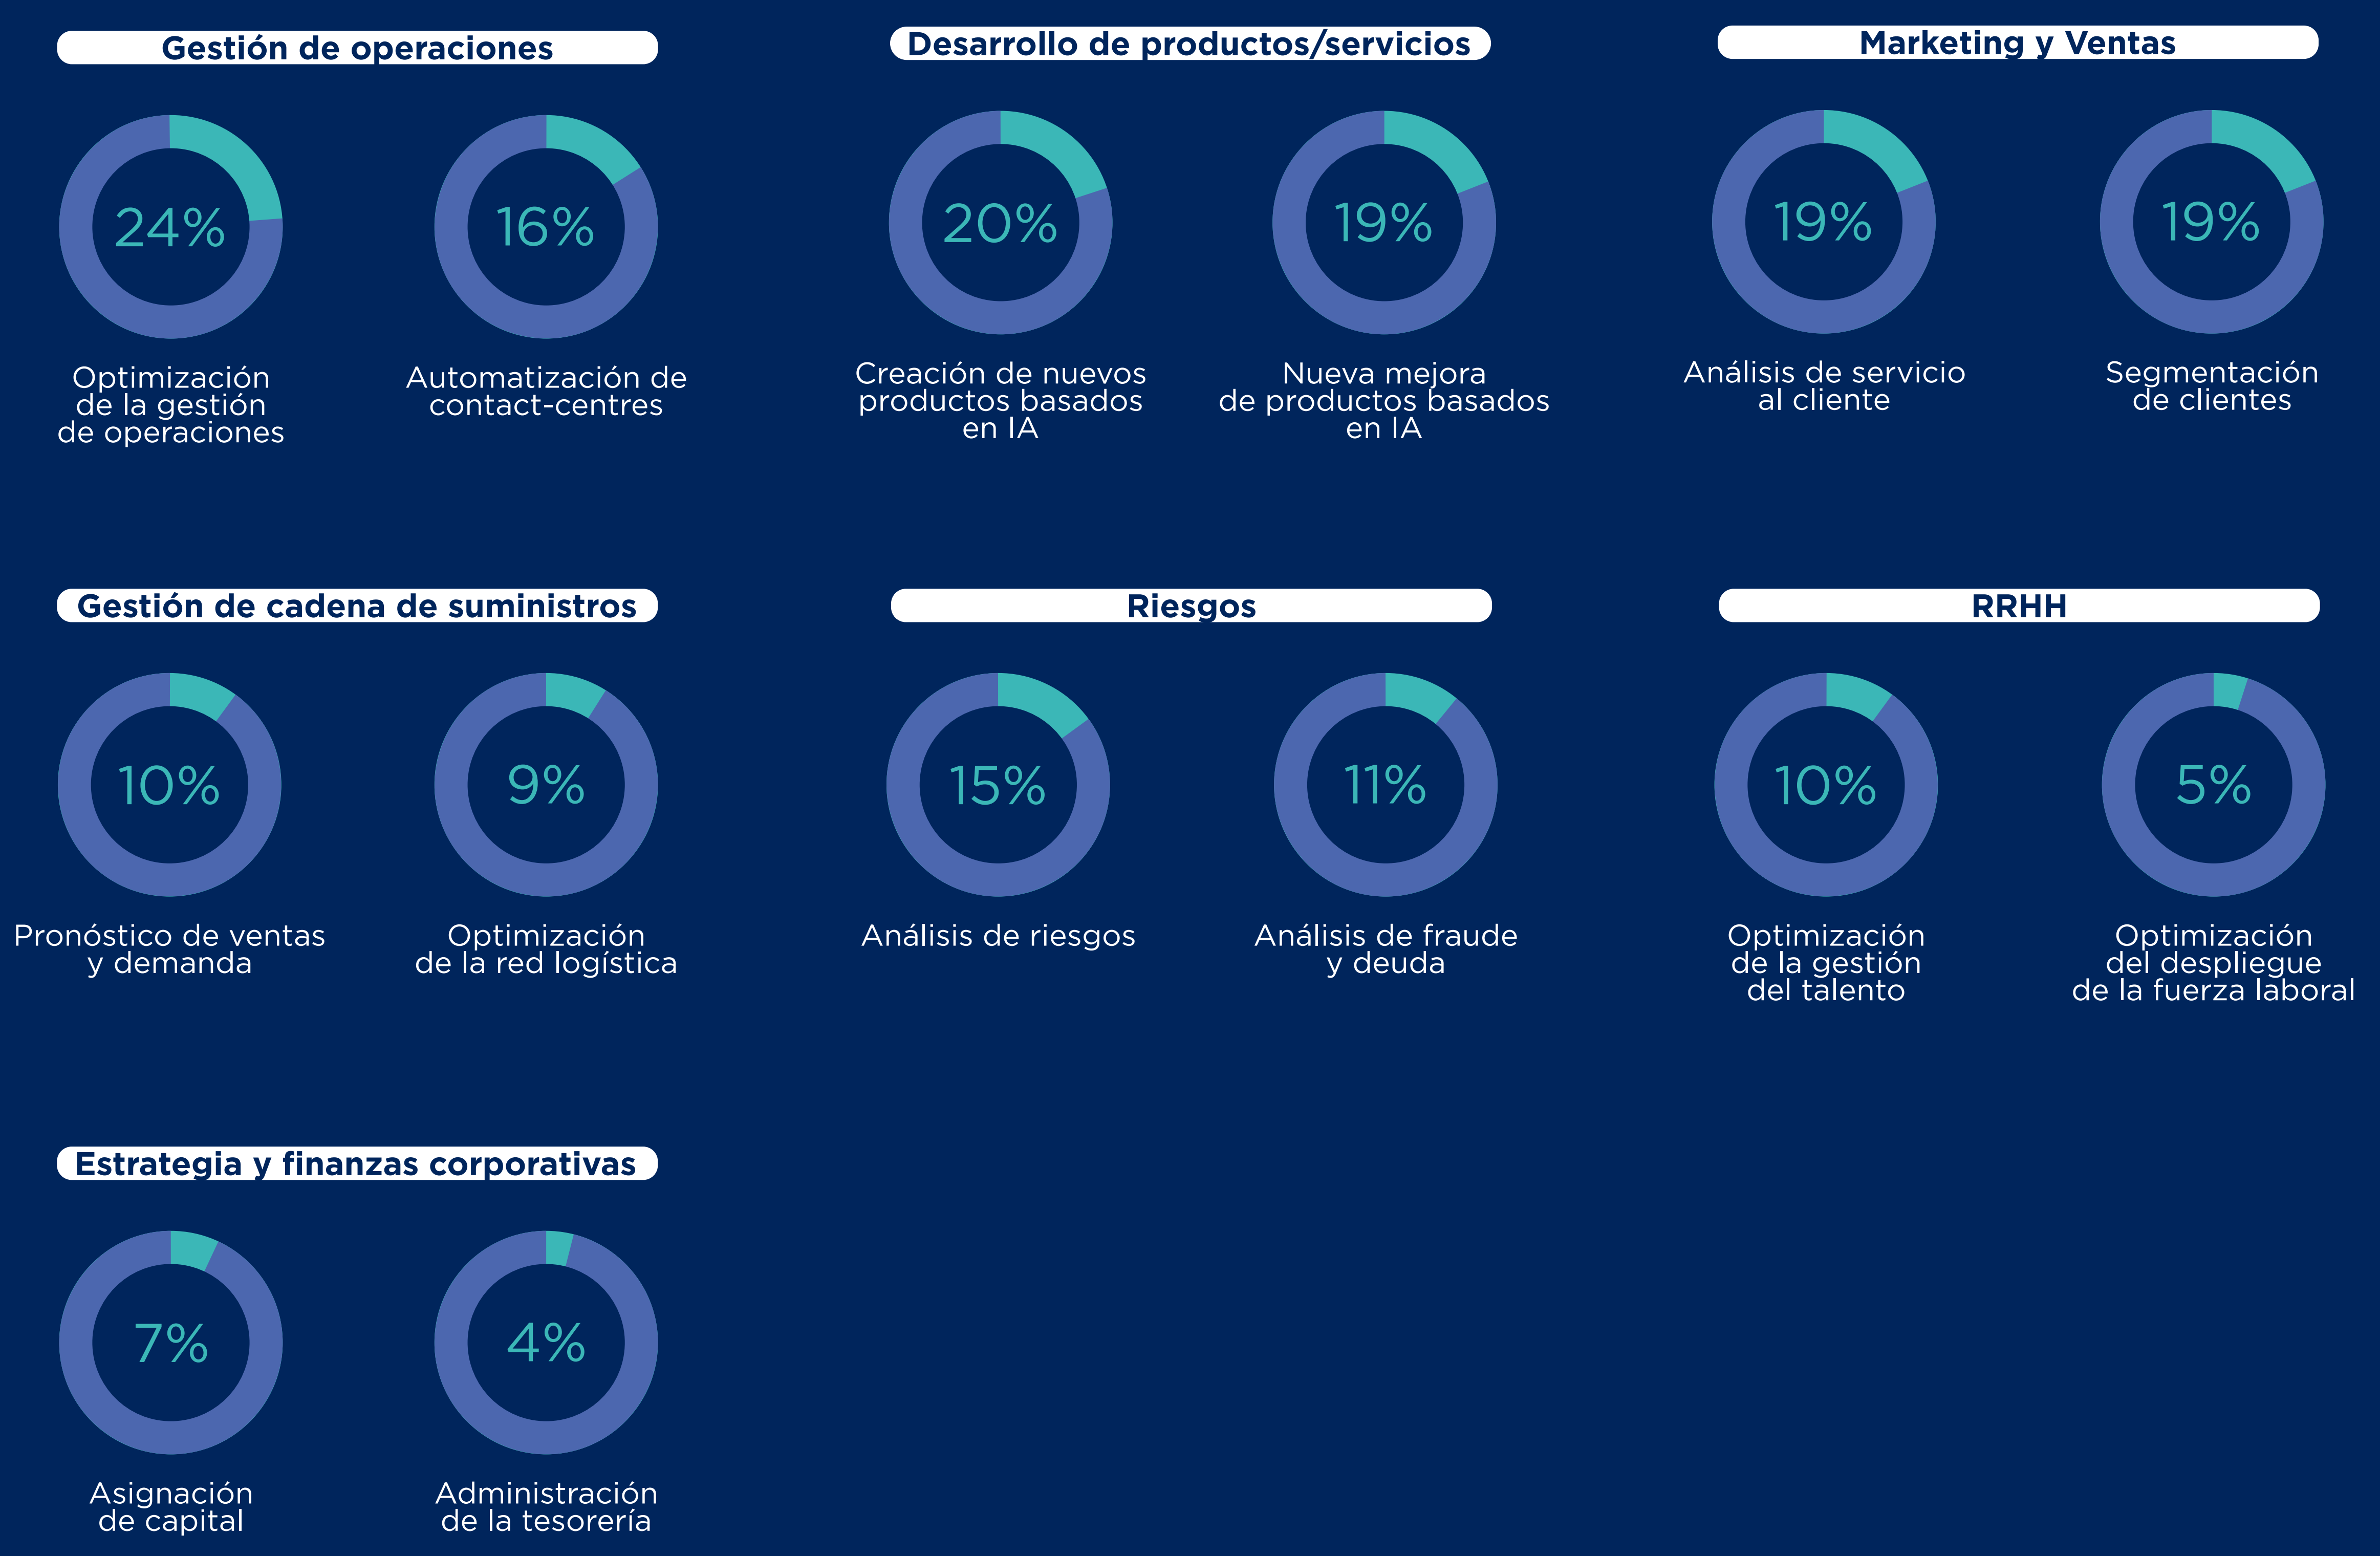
Gestión de operaciones

24%
Optimización de la gestión de operaciones

16%
Automatización de contact-centres

Desarrollo de productos/servicios

20%
Creación de nuevos productos basados en IA

19%
Nueva mejora de productos basados en IA

Marketing y Ventas

19%
Análisis de servicio al cliente

19%
Segmentación de clientes

Gestión de cadena de suministros

10%
Pronóstico de ventas y demanda

9%
Optimización de la red logística

Riesgos

15%
Análisis de riesgos

11%
Análisis de fraude y deuda

RRHH

10%
Optimización de la gestión del talento

5%
Optimización del despliegue de la fuerza laboral

Estrategia y finanzas corporativas

7%
Asignación de capital

4%
Administración de la tesorería